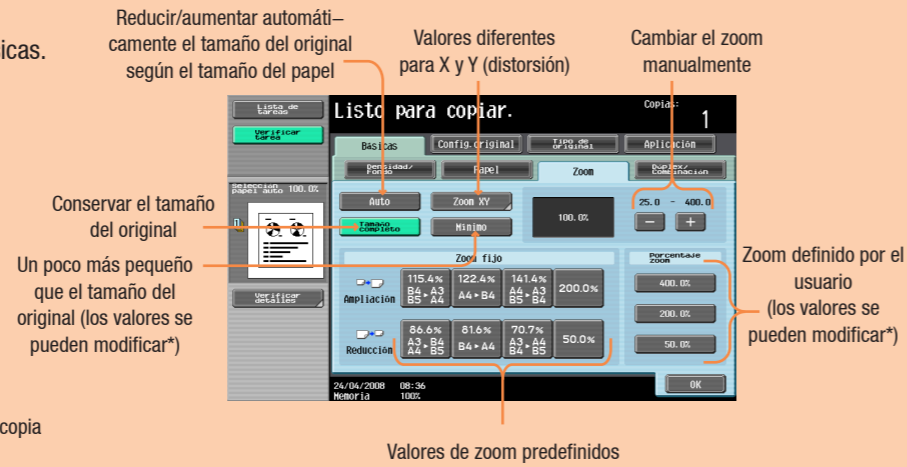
icas.

Reducir/aumentar automáti– camente el tamaño del original según el tamaño del papel

Valores diferentes para X y Y (distorsión)

Cambiar el zoom manualmente

Lista de tareas

Verificar tareas

Listo para copiar.

Copias: 1

Básicas

Config.original

Tipo de original

Aplicación

Densidad/ Fondo

Papel

Zoom

Dúplex/ Combinación

Selección papel auto 100.0%

Conservar el tamaño del original

Auto

Zoom XY

100.0%

25.0 - 400.0

−

+

Tamaño completo

Mínimo

Un poco más pequeño que el tamaño del original (los valores se pueden modificar*)

Zoom fijo

Porcentaje zoom

Zoom definido por el usuario (los valores se pueden modificar*)

Verificar detalles

Ampliación

115.4% B4▸A3 B5▸A4

122.4% A4▸B4

141.4% A4▸A3 B5▸B4

200.0%

400.0%

200.0%

Reducción

86.6% A3▸B4 A4▸B5

81.6% B4▸A4

70.7% A3▸A4 B4▸B5

50.0%

50.0%

24/04/2008 08:36 Memoria 100%

OK

copia

Valores de zoom predefinidos